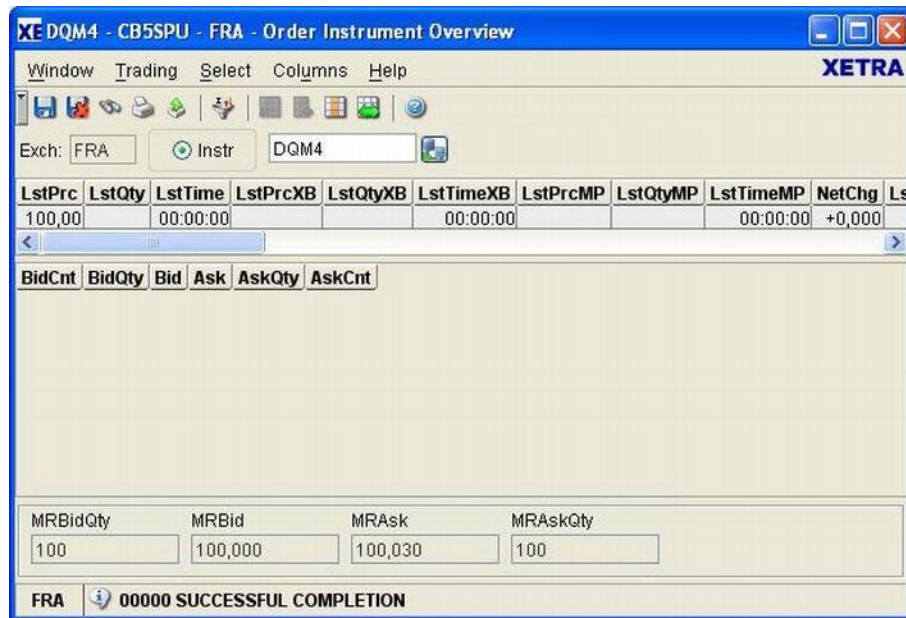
XE DQM4 - CB5SPU - FRA - Order Instrument Overview

Window Trading Select Columns Help XETRA

Exch: FRA Instr DQM4

| LstPrc | LstQty | LstTime | LstPrcXB | LstQtyXB | LstTimeXB | LstPrcMP | LstQtyMP | LstTimeMP | NetChg | Ls |
|---|---|---|---|---|---|---|---|---|---|---|
| 100,00 | | 00:00:00 | | | 00:00:00 | | | 00:00:00 | +0,000 | |

| BidCnt | BidQty | Bid | Ask | AskQty | AskCnt |
|---|---|---|---|---|---|

MRBidQty 100
MRBid 100,000
MRAsk 100,030
MRAskQty 100

FRA 00000 SUCCESSFUL COMPLETION